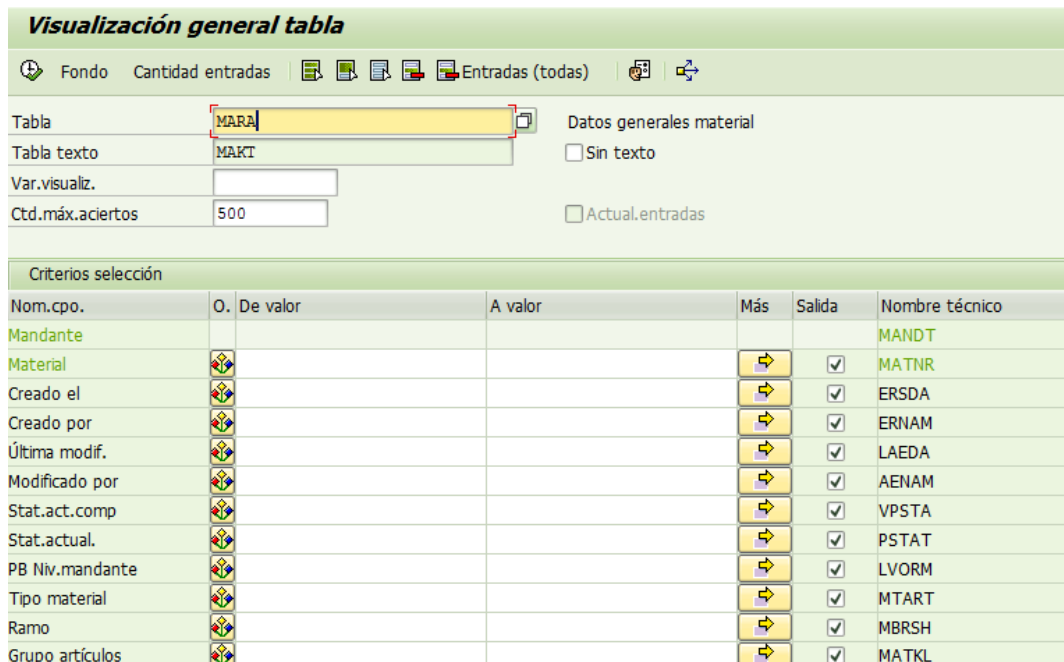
Visualización general tabla

Fondo Cantidad entradas Entradas (todas)

Tabla MARA Datos generales material
Tabla texto MAKT Sin texto
Var.visualiz.
Ctd.máx.aciertos 500 Actual.entradas

Criterios selección

| Nom.cpo. | O. | De valor | A valor | Más | Salida | Nombre técnico |
|---|---|---|---|---|---|---|
| Mandante | | | | | | MANDT |
| Material | | | | | ☑ | MATNR |
| Creado el | | | | | ☑ | ERSDA |
| Creado por | | | | | ☑ | ERNAM |
| Última modif. | | | | | ☑ | LAEDA |
| Modificado por | | | | | ☑ | AENAM |
| Stat.act.comp | | | | | ☑ | VPSTA |
| Stat.actual. | | | | | ☑ | PSTAT |
| PB Niv.mandante | | | | | ☑ | LVORM |
| Tipo material | | | | | ☑ | MTART |
| Ramo | | | | | ☑ | MBRSH |
| Grupo artículos | | | | | ☑ | MATKL |